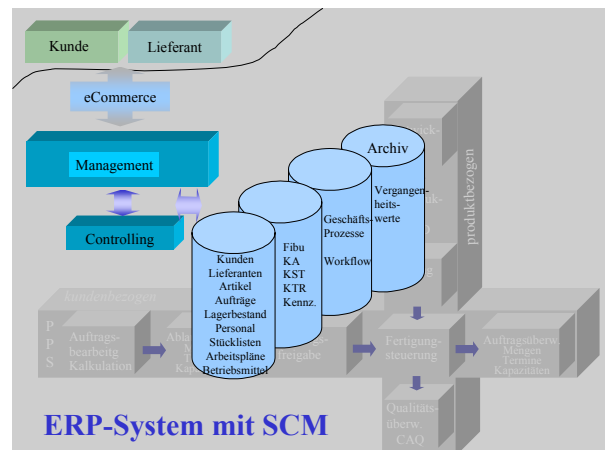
Kunde

Lieferant

eCommerce

Management

Controlling

Archiv

Vergangenheitswerte

Geschäfts-Prozesse

Workflow

Fibu
KA
KST
KTR
Kennz.

Kunden
Lieferanten
Artikel
Aufträge
Lagerbestand
Personal
Stücklisten
Arbeitspläne
Betriebsmittel

produktbezogen

Kundenbezogen

P
P
S

Auftragsbearbeitg
Kalkulation

Abl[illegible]
Kap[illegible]

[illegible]freigabe

Fertigungssteuerung

Auftragsüberw.
Mengen
Termine
Kapazitäten

Qualitätsüberw.
CAQ

ERP-System mit SCM